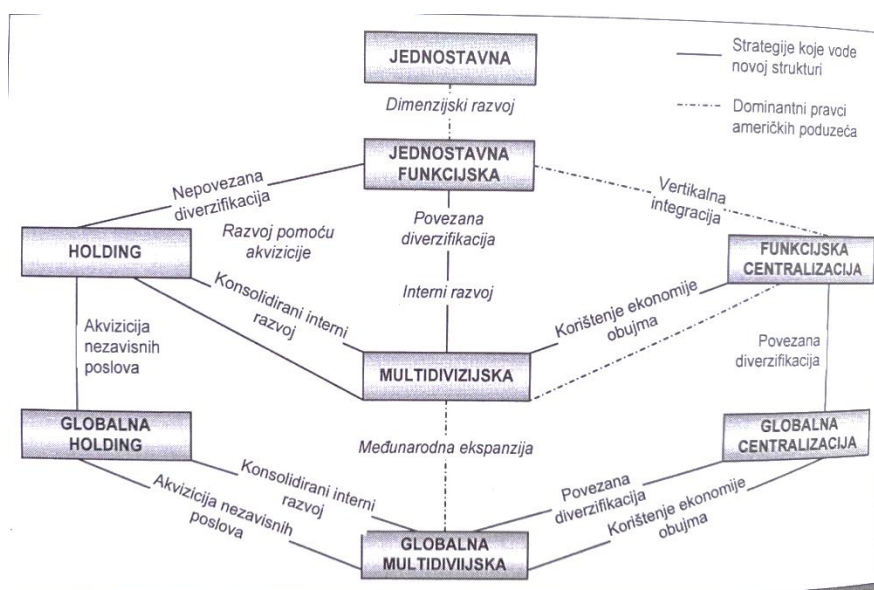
JEDNOSTAVNA

Strategije koje vode novoj strukturi

Dominantni pravci američkih poduzeća

Dimenzijski razvoj

JEDNOSTAVNA FUNKCIJSKA

Nepovezana diverzifikacija

Vertikalna integracija

Povezana diverzifikacija

Razvoj pomoću akvizicije

HOLDING

FUNKCIJSKA CENTRALIZACIJA

Konsolidirani interni razvoj

Interni razvoj

Korištenje ekonomije obujma

Akvizicija nezavisnih poslova

Povezana diverzifikacija

MULTIDIVIZIJSKA

GLOBALNA HOLDING

GLOBALNA CENTRALIZACIJA

Međunarodna ekspanzija

Konsolidirani interni razvoj

Akvizicija nezavisnih poslova

Povezana diverzifikacija

Korištenje ekonomije obujma

GLOBALNA MULTIDIVIIJSKA